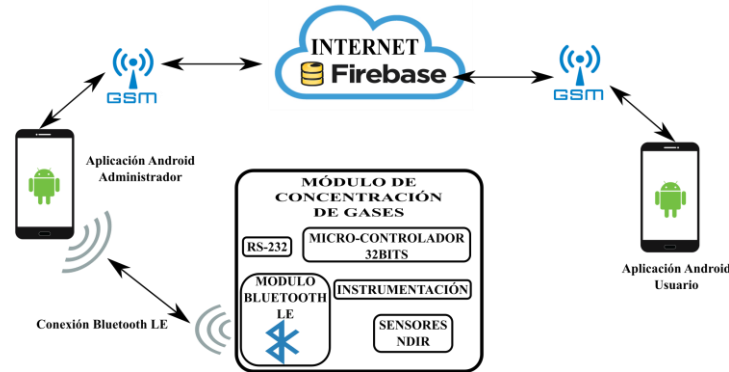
INTERNET
Firebase

GSM

GSM

Aplicación Android Administrador

Aplicación Android Usuario

MÓDULO DE CONCENTRACIÓN DE GASES

RS-232

MICRO-CONTROLADOR 32BITS

MODULO BLUETOOTH LE

INSTRUMENTACIÓN

SENSORES NDIR

Conexión Bluetooth LE